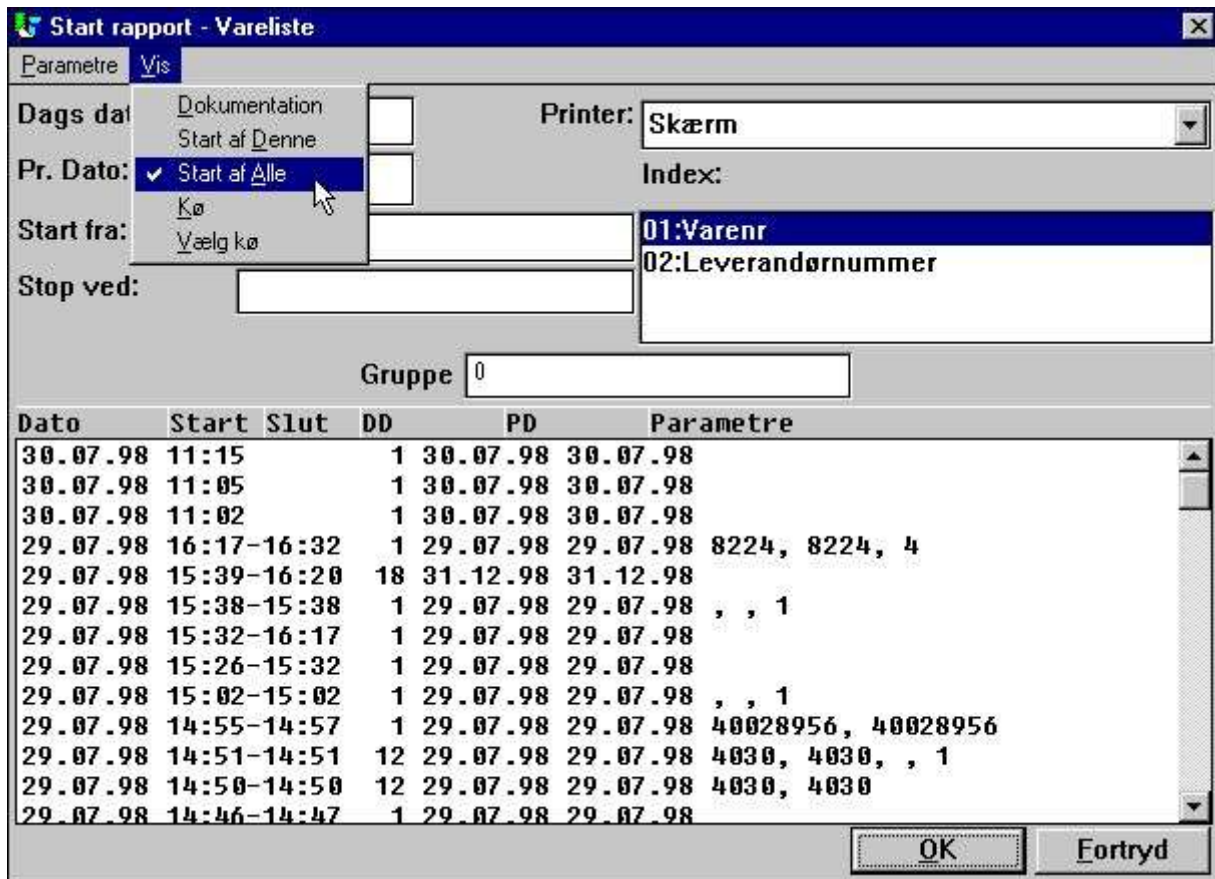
Start rapport - Vareliste

Parametre Vis

Dokumentation
Start af Denne
✔ Start af Alle
Kø
Vælg kø

Dags dat

Pr. Dato:

Start fra:

Stop ved:

Printer: Skærm

Index:

01:Varenr
02:Leverandørnummer

Gruppe 0

| Dato | Start | Slut | DD | PD | | Parametre |
|---|---|---|---|---|---|---|
| 30.07.98 | 11:15 | | 1 | 30.07.98 | 30.07.98 | |
| 30.07.98 | 11:05 | | 1 | 30.07.98 | 30.07.98 | |
| 30.07.98 | 11:02 | | 1 | 30.07.98 | 30.07.98 | |
| 29.07.98 | 16:17 | -16:32 | 1 | 29.07.98 | 29.07.98 | 8224, 8224, 4 |
| 29.07.98 | 15:39 | -16:20 | 18 | 31.12.98 | 31.12.98 | |
| 29.07.98 | 15:38 | -15:38 | 1 | 29.07.98 | 29.07.98 | , , 1 |
| 29.07.98 | 15:32 | -16:17 | 1 | 29.07.98 | 29.07.98 | |
| 29.07.98 | 15:26 | -15:32 | 1 | 29.07.98 | 29.07.98 | |
| 29.07.98 | 15:02 | -15:02 | 1 | 29.07.98 | 29.07.98 | , , 1 |
| 29.07.98 | 14:55 | -14:57 | 1 | 29.07.98 | 29.07.98 | 40028956, 40028956 |
| 29.07.98 | 14:51 | -14:51 | 12 | 29.07.98 | 29.07.98 | 4030, 4030, , 1 |
| 29.07.98 | 14:50 | -14:50 | 12 | 29.07.98 | 29.07.98 | 4030, 4030 |
| 29.07.98 | 14:46 | -14:47 | 1 | 29.07.98 | 29.07.98 | |

OK Fortryd